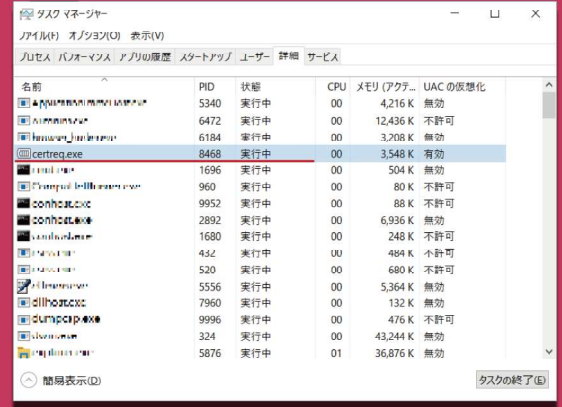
タスク マネージャー

ファイル(F) オプション(O) 表示(V)

プロセス | パフォーマンス | アプリの履歴 | スタートアップ | ユーザー | 詳細 | サービス

| 名前 | PID | 状態 | CPU | メモリ (アクテ... | UAC の仮想化 |
|---|---|---|---|---|---|
| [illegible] | 5340 | 実行中 | 00 | 4,216 K | 無効 |
| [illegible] | 6472 | 実行中 | 00 | 12,436 K | 不許可 |
| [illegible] | 6184 | 実行中 | 00 | 3,208 K | 無効 |
| certreq.exe | 8468 | 実行中 | 00 | 3,548 K | 有効 |
| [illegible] | 1696 | 実行中 | 00 | 504 K | 無効 |
| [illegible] | 960 | 実行中 | 00 | 80 K | 不許可 |
| conhost.exe | 9952 | 実行中 | 00 | 88 K | 不許可 |
| conhost.exe | 2892 | 実行中 | 00 | 6,936 K | 無効 |
| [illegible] | 1680 | 実行中 | 00 | 248 K | 不許可 |
| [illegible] | 432 | 実行中 | 00 | 484 K | 不許可 |
| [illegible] | 520 | 実行中 | 00 | 680 K | 不許可 |
| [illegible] | 5556 | 実行中 | 00 | 5,364 K | 無効 |
| dllhost.exe | 7960 | 実行中 | 00 | 132 K | 無効 |
| dumpcap.exe | 9996 | 実行中 | 00 | 476 K | 不許可 |
| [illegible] | 324 | 実行中 | 00 | 43,244 K | 無効 |
| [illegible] | 5876 | 実行中 | 01 | 36,876 K | 無効 |

簡易表示(D)

タスクの終了(E)